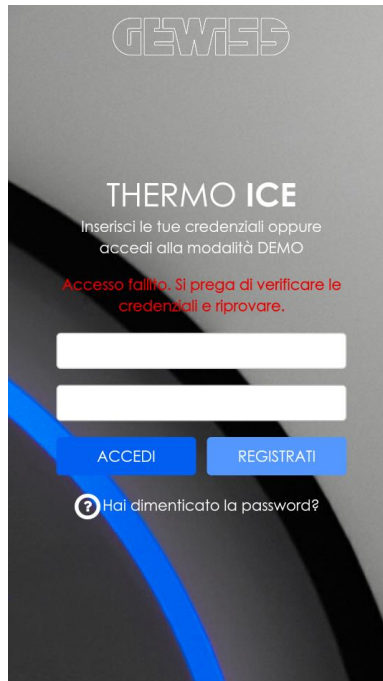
GEWISS

THERMO ICE

Inserisci le tue credenziali oppure accedi alla modalità DEMO

Accesso fallito. Si prega di verificare le credenziali e riprovare.

ACCEDI

REGISTRATI

Hai dimenticato la password?